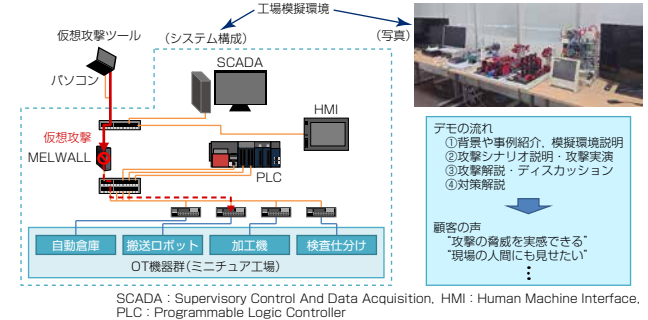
工場模擬環境

（システム構成）

（写真）

仮想攻撃ツール

パソコン

SCADA

HMI

仮想攻撃

MELWALL

PLC

自動倉庫

搬送ロボット

加工機

検査仕分け

OT機器群（ミニチュア工場）

デモの流れ
①背景や事例紹介，模擬環境説明
②攻撃シナリオ説明・攻撃実演
③攻撃解説・ディスカッション
④対策解説

顧客の声
"攻撃の脅威を実感できる"
"現場の人間にも見せたい"
⋮

SCADA：Supervisory Control And Data Acquisition，HMI：Human Machine Interface，PLC：Programmable Logic Controller